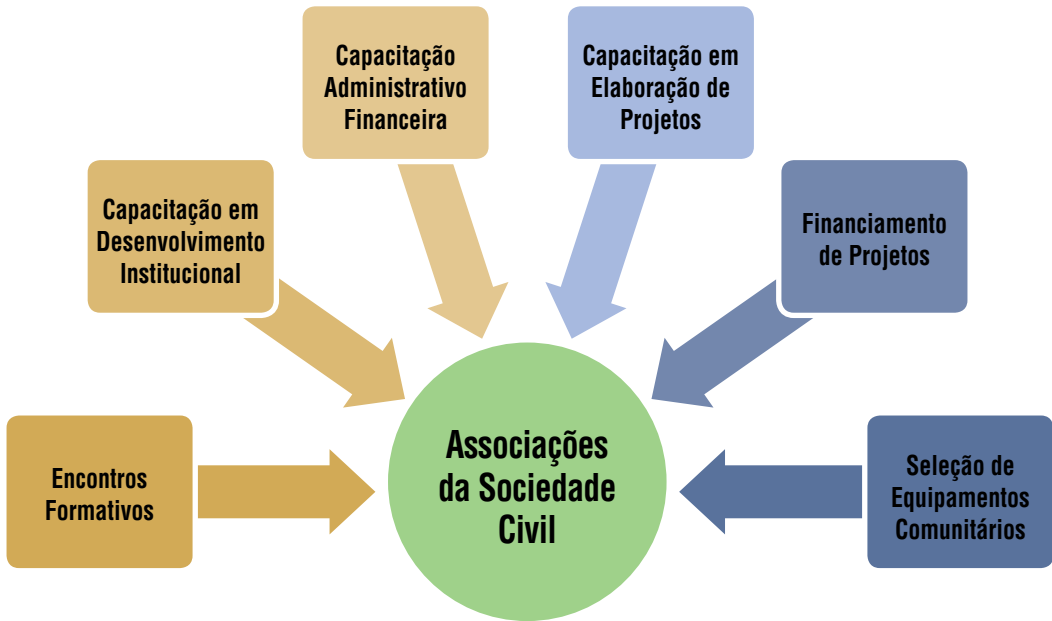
Capacitação Administrativo Financeira

Capacitação em Elaboração de Projetos

Capacitação em Desenvolvimento Institucional

Financiamento de Projetos

Encontros Formativos

Associações da Sociedade Civil

Seleção de Equipamentos Comunitários